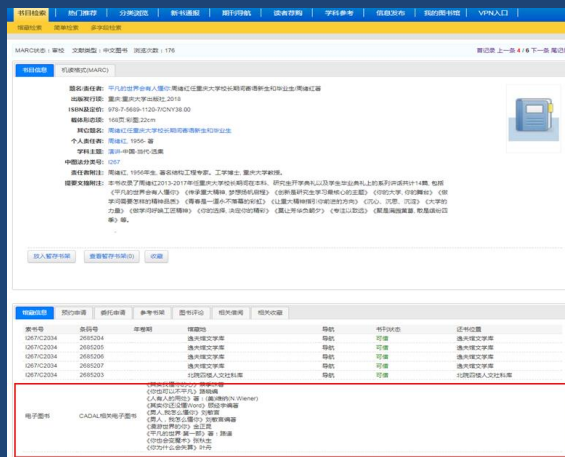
书目检索 | 热门推荐 | 分类浏览 | 新书通报 | 期刊导航 | 读者荐购 | 学科参考 | 信息发布 | 我的图书馆 | VPN入口

简单检索 | 高级检索 | 多字段检索

MARC状态：审校　文献类型：中文图书　浏览次数：176

第1条记录 上一条 4 / 6 下一条 尾记录

书目信息 | 机读格式(MARC)

题名/责任者：平凡的世界　参考人/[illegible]/周绪红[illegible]重庆大学校长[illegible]新生和毕业生/周绪红著

出版发行项：重庆:重庆大学出版社,2018

ISBN及定价：978-7-5689-1120-7/CNY38.00

载体形态项：168页:彩图;22cm

其它题名：周绪红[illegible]重庆大学校长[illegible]新生和毕业生

个人责任者：周绪红, 1956- 著

学科主题：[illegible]-中国-当代-选集

中图法分类号：I267

责任者附注：周绪红，1956年生，著名结构工程专家。工学博士，重庆大学教授。

提要文摘附注：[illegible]

加入暂存书架　查看暂存书架(0)　收藏

馆藏信息 | 预约申请 | 委托申请 | 参考书讯 | 图书评论 | 相关借阅 | 相关收藏

| 索书号 | 条码号 | 年卷期 | 馆藏地 | 书刊状态 | 还书位置 |
|---|---|---|---|---|---|
| I267/C2034 | 2685204 | | 逸夫楼文学库 | 可借 | 逸夫楼文学库 |
| I267/C2034 | 2685205 | | 逸夫楼文学库 | 可借 | 逸夫楼文学库 |
| I267/C2034 | 2685206 | | 逸夫楼文学库 | 可借 | 逸夫楼文学库 |
| I267/C2034 | 2685202 | | 逸夫楼文学库 | 可借 | 逸夫楼文学库 |
| I267/C2034 | 2685203 | | 北碚四楼人文社科库 | 可借 | 北碚四楼人文社科库 |

电子图书　CADAL相关电子图书　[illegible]